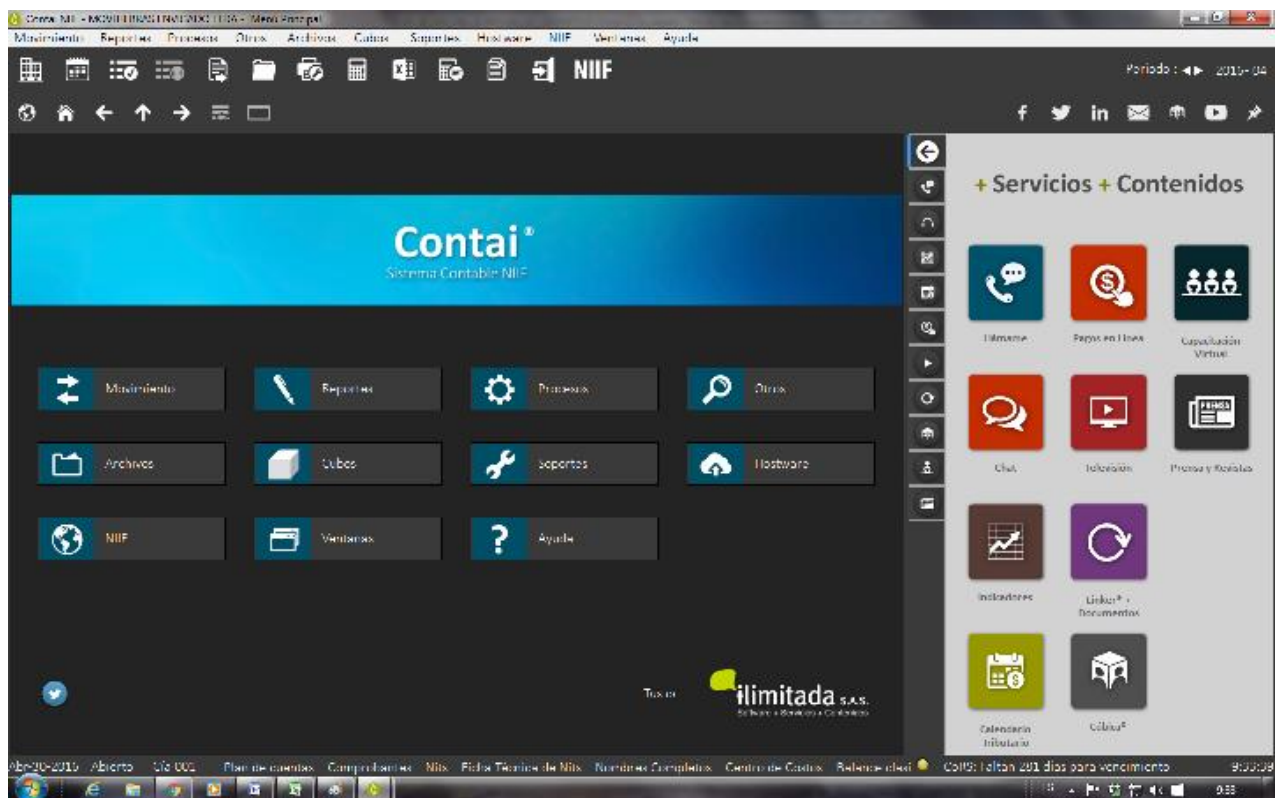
Contai NIF - MOVILTRASTIMAN 2015 LTDA - Menú Principal

Movimiento Reportes Procesos Otros Archivos Cubos Soportes Hostware NIIF Ventanas Ayuda

NIIF

Periodo : ◄► 2015-04

+ Servicios + Contenidos

Contai®
Sistema Contable NIIF

Movimiento
Reportes
Procesos
Otros
Archivos
Cubos
Soportes
Hostware
NIIF
Ventanas
Ayuda

Llámame
Pagos en Línea
Capacitación Virtual
Chat
Televisión
Prensa y Revistas
Indicadores
Linker® - Documentos
Calendario Tributario
Cúbico®

Tusor
ilimitada s.a.s.
Software + Servicios + Contenidos

Abr-20-2015 Abierto Cía 001 Plan de cuentas Comprobantes Nits Ficha Técnica de Nits Nombres Completos Centro de Costos Balance ideal COIPS: Faltan 281 días para vencimiento 9:53:59

9:53